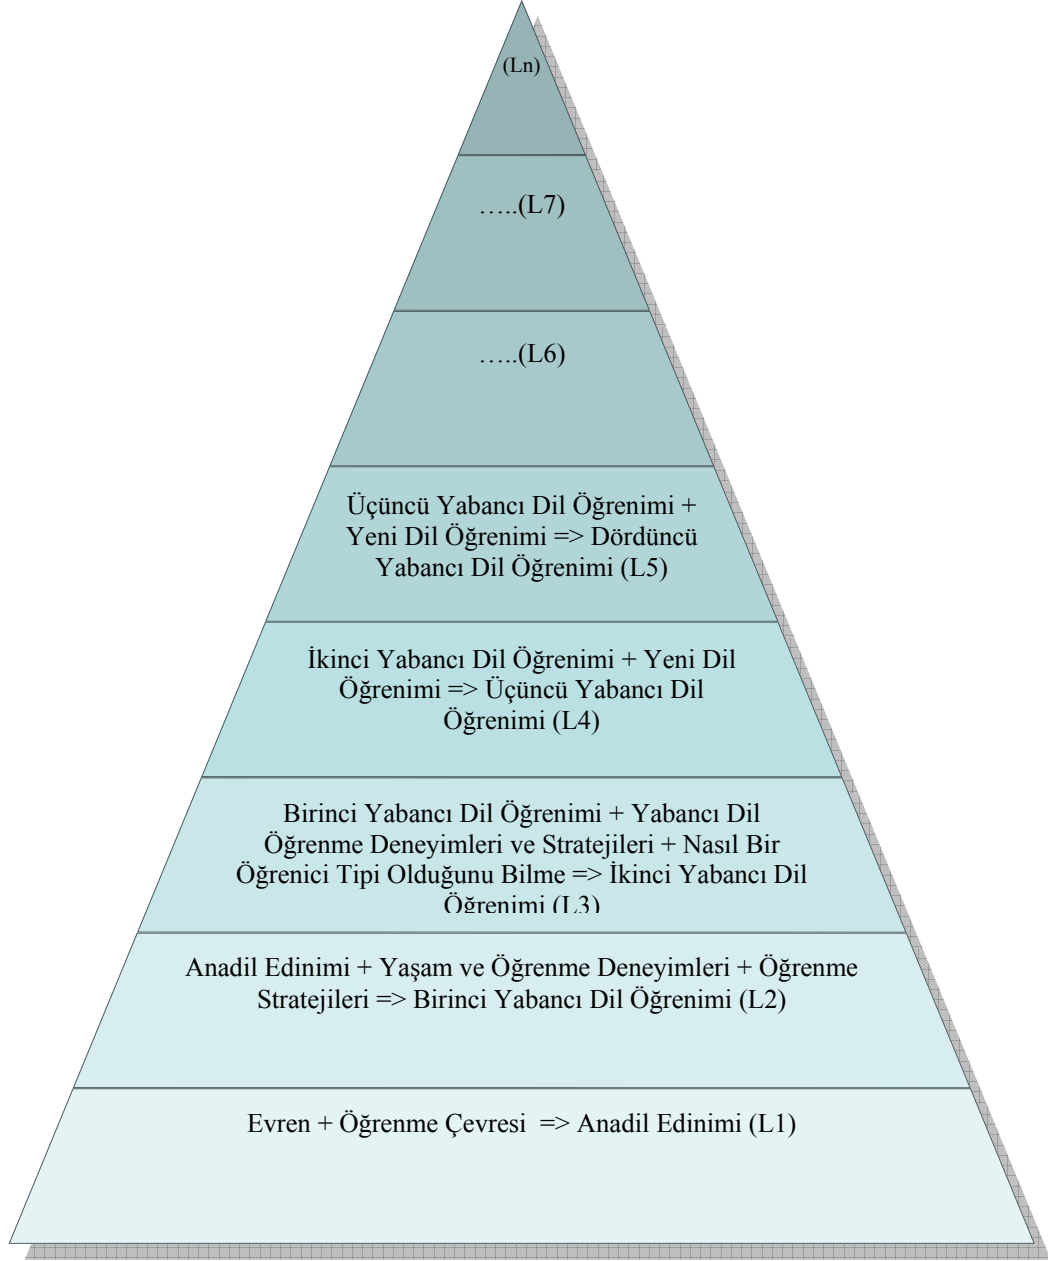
(Ln)

…..(L7)

…..(L6)

Üçüncü Yabancı Dil Öğrenimi + Yeni Dil Öğrenimi => Dördüncü Yabancı Dil Öğrenimi (L5)

İkinci Yabancı Dil Öğrenimi + Yeni Dil Öğrenimi => Üçüncü Yabancı Dil Öğrenimi (L4)

Birinci Yabancı Dil Öğrenimi + Yabancı Dil Öğrenme Deneyimleri ve Stratejileri + Nasıl Bir Öğrenici Tipi Olduğunu Bilme => İkinci Yabancı Dil Öğrenimi (L3)

Anadil Edinimi + Yaşam ve Öğrenme Deneyimleri + Öğrenme Stratejileri => Birinci Yabancı Dil Öğrenimi (L2)

Evren + Öğrenme Çevresi => Anadil Edinimi (L1)